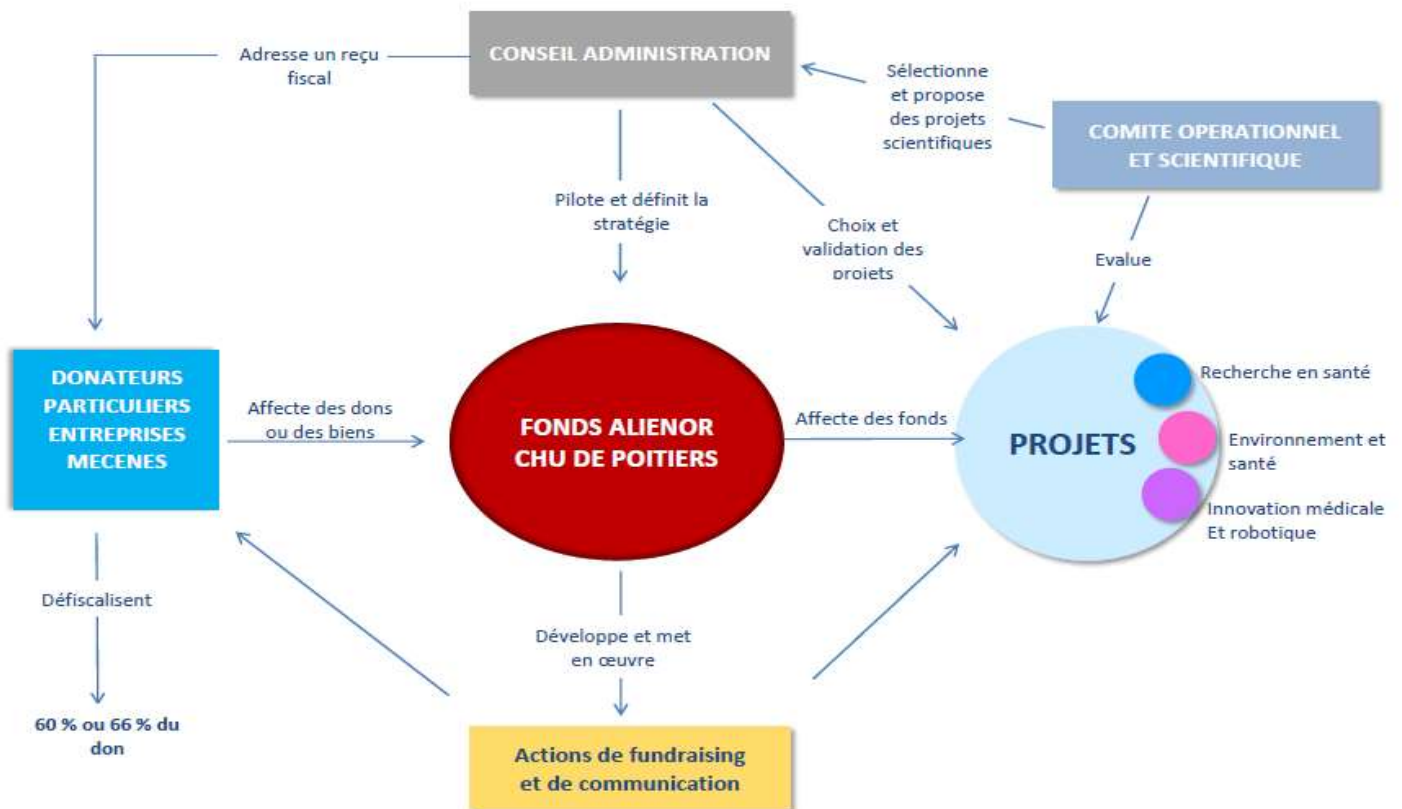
Adresse un reçu fiscal

CONSEIL ADMINISTRATION

Sélectionne et propose des projets scientifiques

COMITE OPERATIONNEL ET SCIENTIFIQUE

Pilote et définit la stratégie

Choix et validation des projets

Evalue

DONATEURS PARTICULIERS ENTREPRISES MECENES

Affecte des dons ou des biens

FONDS ALIENOR CHU DE POITIERS

Affecte des fonds

PROJETS

Recherche en santé

Environnement et santé

Innovation médicale Et robotique

Défiscalisent

60 % ou 66 % du don

Développe et met en œuvre

Actions de fundraising et de communication